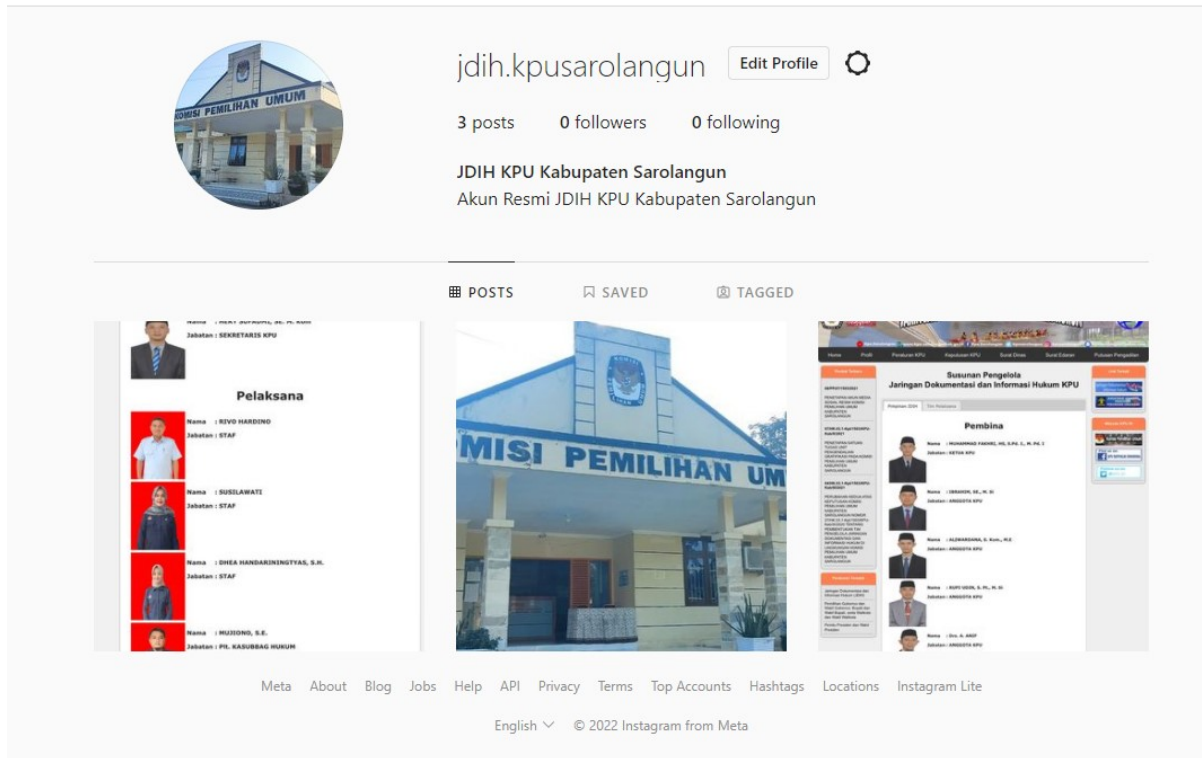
jdih.kpusarolangun Edit Profile

3 posts 0 followers 0 following

JDIH KPU Kabupaten Sarolangun
Akun Resmi JDIH KPU Kabupaten Sarolangun

POSTS SAVED TAGGED

Jabatan : SEKRETARIS KPU

Pelaksana

Nama : RIVO HARDINO
Jabatan : STAF

Nama : SUSILAWATI
Jabatan : STAF

Nama : DHEA HANDARININGTYAS, S.H.
Jabatan : STAF

Nama : MUJIONO, S.E.
Jabatan : Plt. KASUBBAG HUKUM

MISI PEMILIHAN UMUM

Home Profil Peraturan KPU Keputusan KPU Surat Dinas Surat Edaran Putusan Pengadilan

Susunan Pengelola
Jaringan Dokumentasi dan Informasi Hukum KPU

Pembina

Nama : MUHAMMAD FACHRI
Jabatan : KETUA KPU

Nama : IBRAHIM, SE., M. Si
Jabatan : ANGGOTA KPU

Nama : ALZWARDANA, S. Kom., M.E
Jabatan : ANGGOTA KPU

Jabatan : ANGGOTA KPU

Nama : Drs. A. ARIF
Jabatan : ANGGOTA KPU

Meta About Blog Jobs Help API Privacy Terms Top Accounts Hashtags Locations Instagram Lite

English © 2022 Instagram from Meta